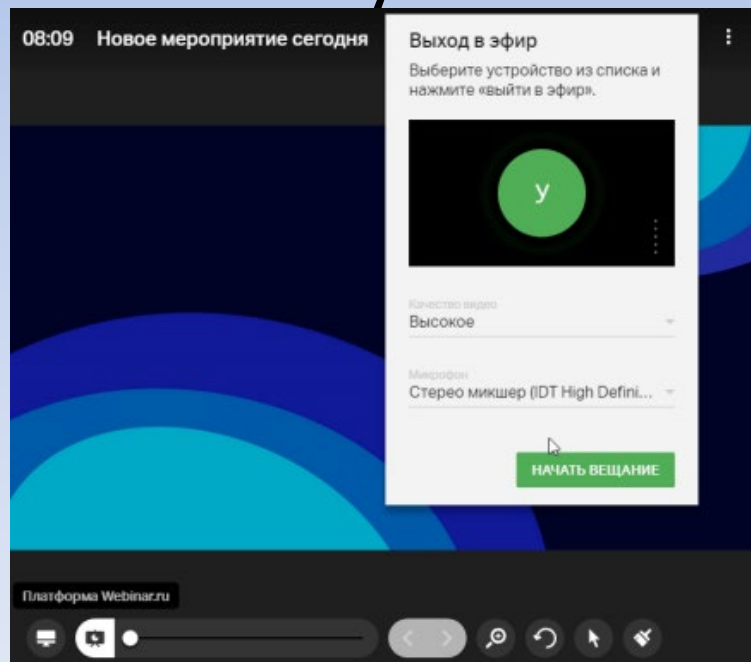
08:09 Новое мероприятие сегодня

Выход в эфир

Выберите устройство из списка и нажмите «выйти в эфир».

У

Качество видео
Высокое

Микрофон
Стерео микшер (IDT High Defini...

НАЧАТЬ ВЕЩАНИЕ

Платформа Webinar.ru